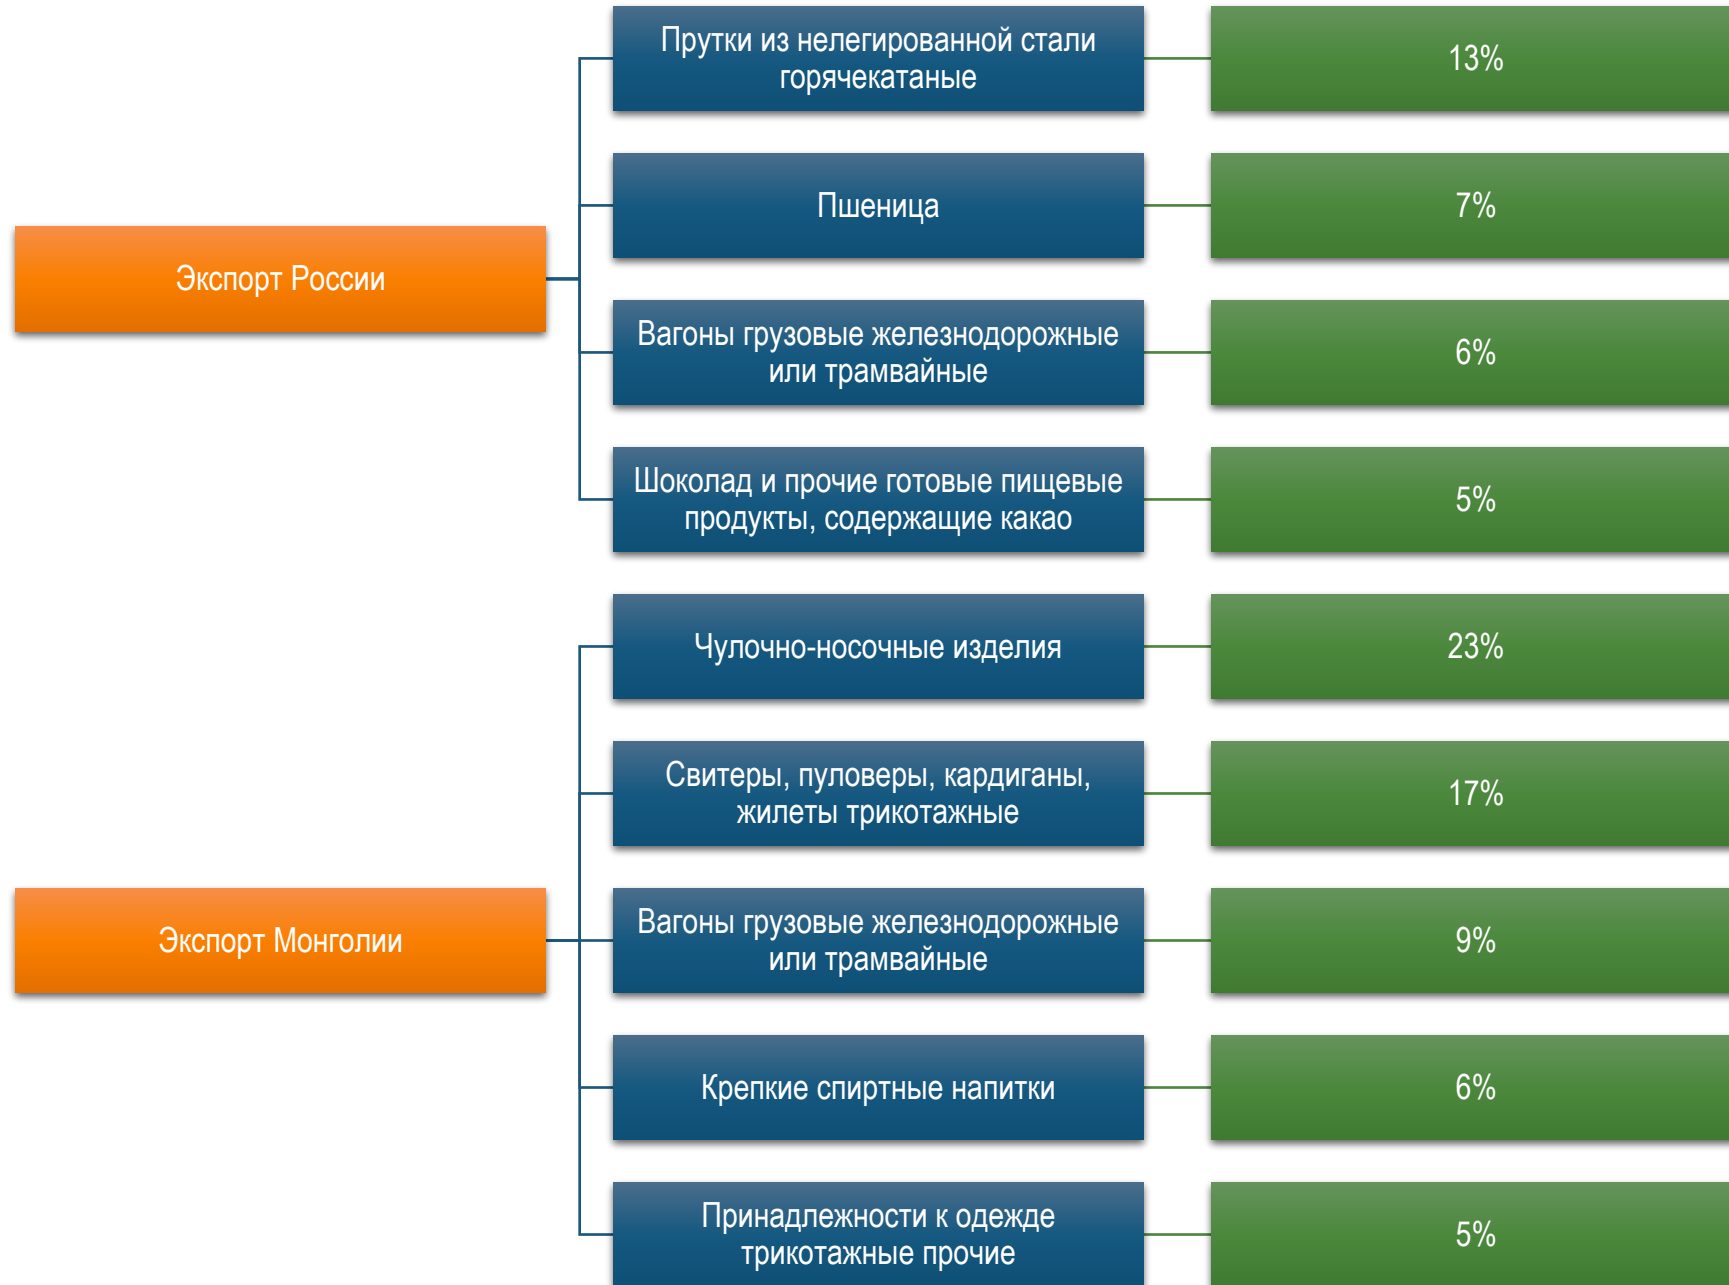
Экспорт России

Прутки из нелегированной стали горячекатаные

13%

Пшеница

7%

Вагоны грузовые железнодорожные или трамвайные

6%

Шоколад и прочие готовые пищевые продукты, содержащие какао

5%

Экспорт Монголии

Чулочно-носочные изделия

23%

Свитеры, пуловеры, кардиганы, жилеты трикотажные

17%

Вагоны грузовые железнодорожные или трамвайные

9%

Крепкие спиртные напитки

6%

Принадлежности к одежде трикотажные прочие

5%